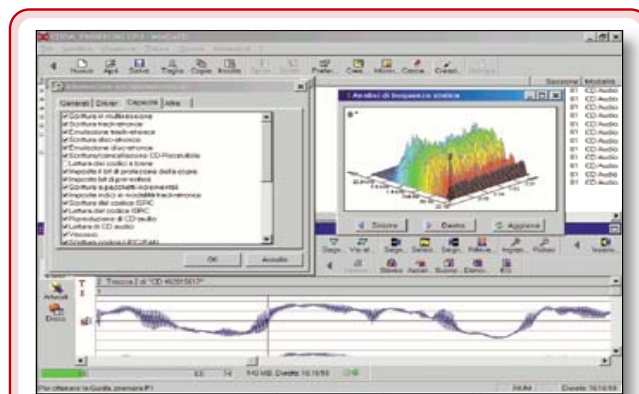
Nuovo Apri Salva Taglia Copia Incolla

Prefer. Crea Mixer Cerca Crea

Sessione Modalità

Generali Driver Capacità Altre

Scrittura in multisessione
Scrittura track-at-once
Emulazione track-at-once
Scrittura disc-at-once
Emulazione disc-at-once
Scrittura/cancellazione CD-Riscrivibile
Lettura del codice a barre
Imposta il bit di protezione della copia
Imposta bit di pre-enfasi
Scrittura a pacchetti incrementali
Imposta indici in modalità track-at-once
Scrittura del codice ISRC
Lettura del codice ISRC
Riproduzione di CD audio
Lettura di CD audio

OK Annulla

Analisi di frequenza statica

Sinistro Destro Aggiorna

CD Audio
CD Audio
CD Audio
CD Audio
CD Audio
CD Audio
CD Audio
CD Audio
CD Audio
CD Audio
CD Audio

Traccia 2 di "CD 402515017"

Articoli
Disco

Per ottenere la Guida, premere F1

NUM